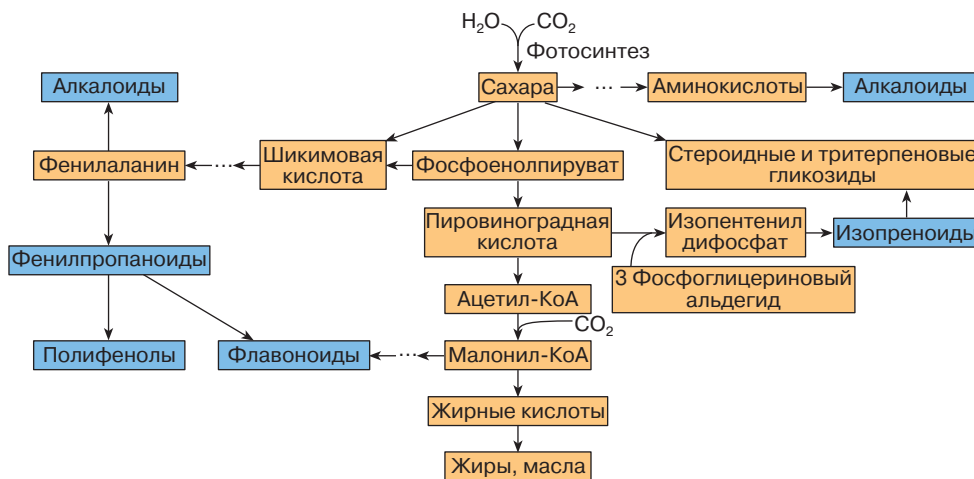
$H_2O$ $CO_2$
Фотосинтез
Сахара
Аминокислоты
Алкалоиды
Алкалоиды
Фенилаланин
Шикимовая кислота
Фосфоенолпируват
Стероидные и тритерпеновые гликозиды
Пировиноградная кислота
Изопентенил дифосфат
Изопреноиды
Фенилпропаноиды
3 Фосфоглицериновый альдегид
Ацетил-КоА
$CO_2$
Полифенолы
Флавоноиды
Малонил-КоА
Жирные кислоты
Жиры, масла